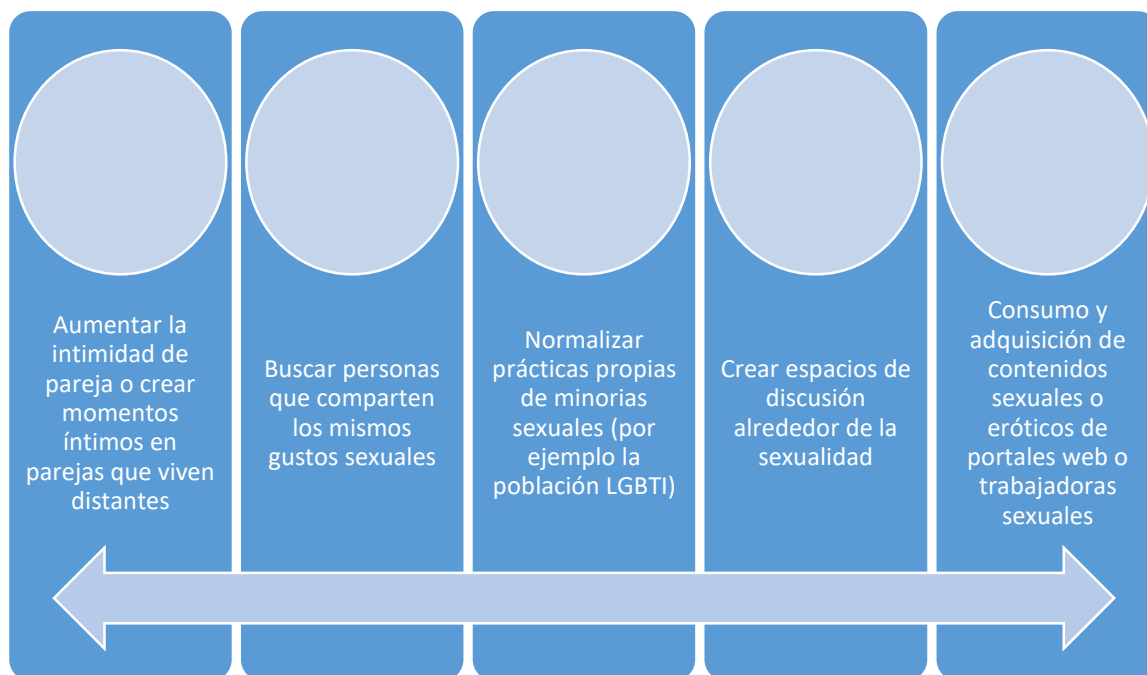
Aumentar la intimidad de pareja o crear momentos íntimos en parejas que viven distantes

Buscar personas que comparten los mismos gustos sexuales

Normalizar prácticas propias de minorias sexuales (por ejemplo la población LGBTI)

Crear espacios de discusión alrededor de la sexualidad

Consumo y adquisición de contenidos sexuales o eróticos de portales web o trabajadoras sexuales